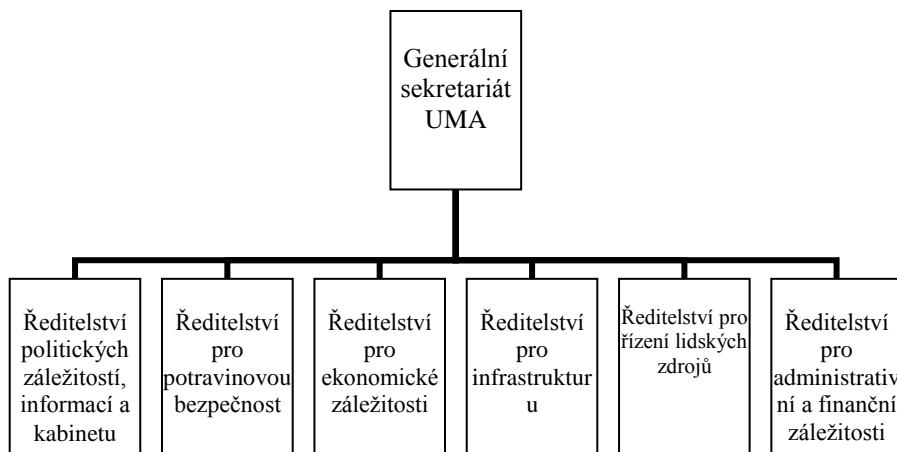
Generální sekretariát UMA

Ředitelství politických záležitostí, informací a kabinetu

Ředitelství pro potravinovou bezpečnost

Ředitelství pro ekonomické záležitosti

Ředitelství pro infrastrukturu

Ředitelství pro řízení lidských zdrojů

Ředitelství pro administrativní a finanční záležitosti